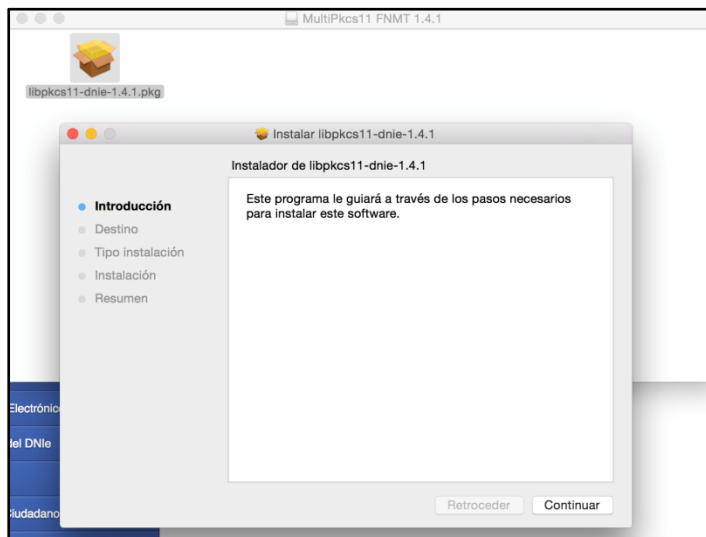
MultiPkcs11 FNMT 1.4.1

libpkcs11-dnie-1.4.1.pkg

Instalar libpkcs11-dnie-1.4.1

Instalador de libpkcs11-dnie-1.4.1

Introducción
Destino
Tipo instalación
Instalación
Resumen

Este programa le guiará a través de los pasos necesarios para instalar este software.

Electrónic
lel DNIe
iudadano

Retroceder
Continuar